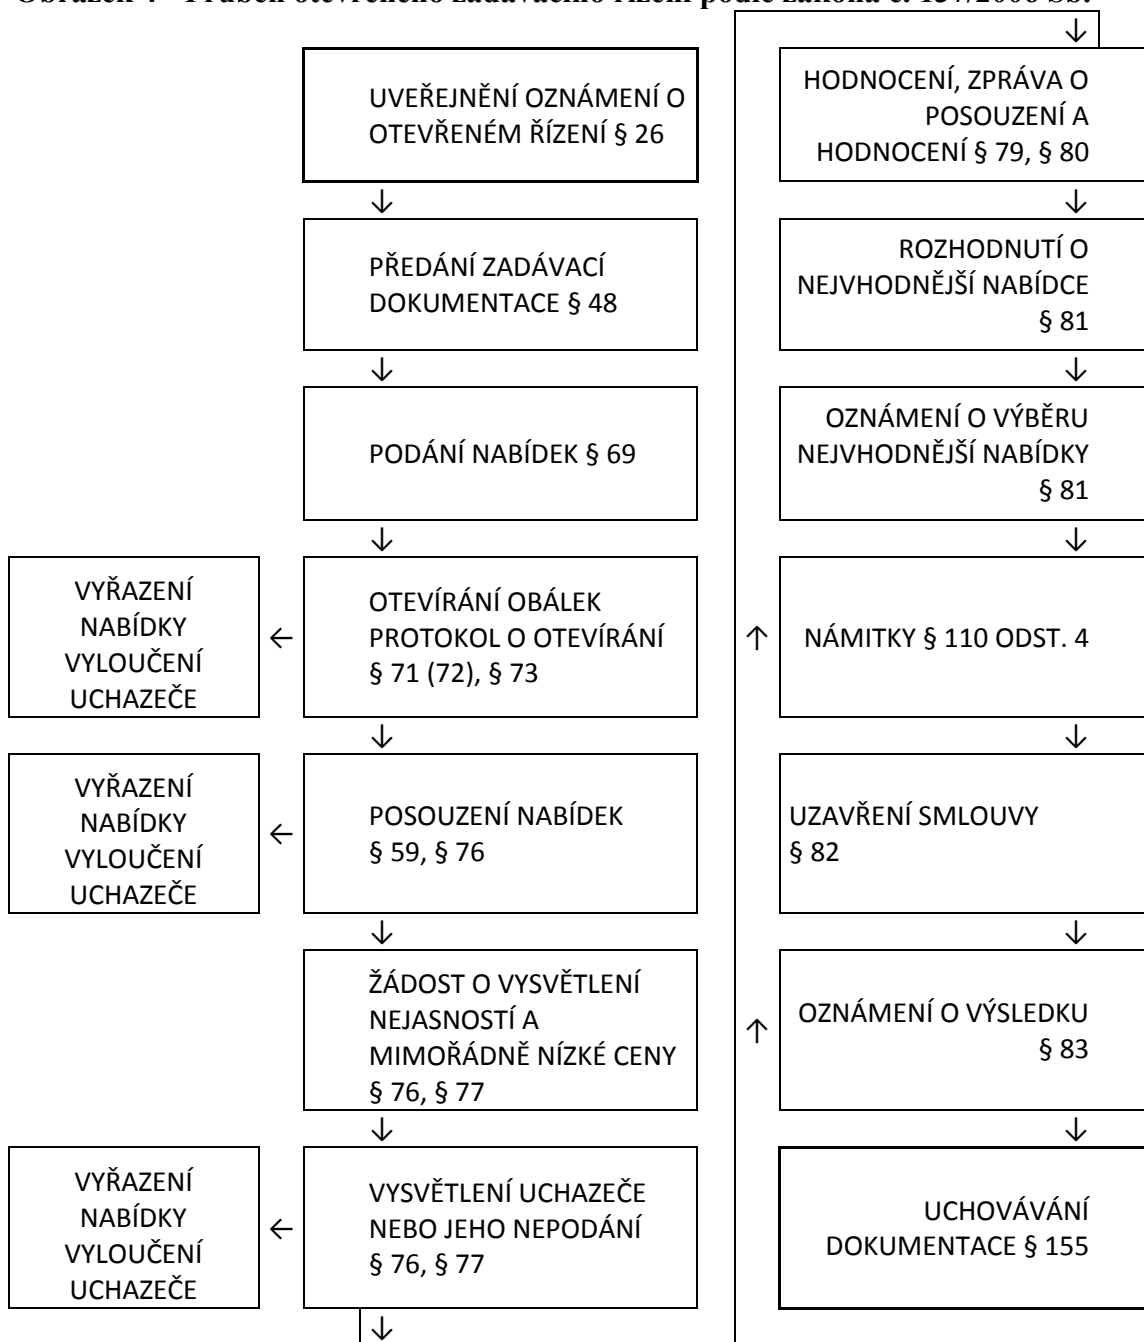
Obrázek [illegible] Průběh otevřeného zadávacího řízení podle zákona č. 137/2006 Sb.

UVEŘEJNĚNÍ OZNÁMENÍ O OTEVŘENÉM ŘÍZENÍ § 26

↓

PŘEDÁNÍ ZADÁVACÍ DOKUMENTACE § 48

↓

PODÁNÍ NABÍDEK § 69

↓

VYŘAZENÍ NABÍDKY VYLOUČENÍ UCHAZEČE

←

OTEVÍRÁNÍ OBÁLEK PROTOKOL O OTEVÍRÁNÍ § 71 (72), § 73

↓

VYŘAZENÍ NABÍDKY VYLOUČENÍ UCHAZEČE

←

POSOUZENÍ NABÍDEK § 59, § 76

↓

ŽÁDOST O VYSVĚTLENÍ NEJASNOSTÍ A MIMOŘÁDNĚ NÍZKÉ CENY § 76, § 77

↓

VYŘAZENÍ NABÍDKY VYLOUČENÍ UCHAZEČE

←

VYSVĚTLENÍ UCHAZEČE NEBO JEHO NEPODÁNÍ § 76, § 77

↓

↓

HODNOCENÍ, ZPRÁVA O POSOUZENÍ A HODNOCENÍ § 79, § 80

↓

ROZHODNUTÍ O NEJVHODNĚJŠÍ NABÍDCE § 81

↓

OZNÁMENÍ O VÝBĚRU NEJVHODNĚJŠÍ NABÍDKY § 81

↓

↑

NÁMITKY § 110 ODST. 4

↓

UZAVŘENÍ SMLOUVY § 82

↓

↑

OZNÁMENÍ O VÝSLEDKU § 83

↓

UCHOVÁVÁNÍ DOKUMENTACE § 155